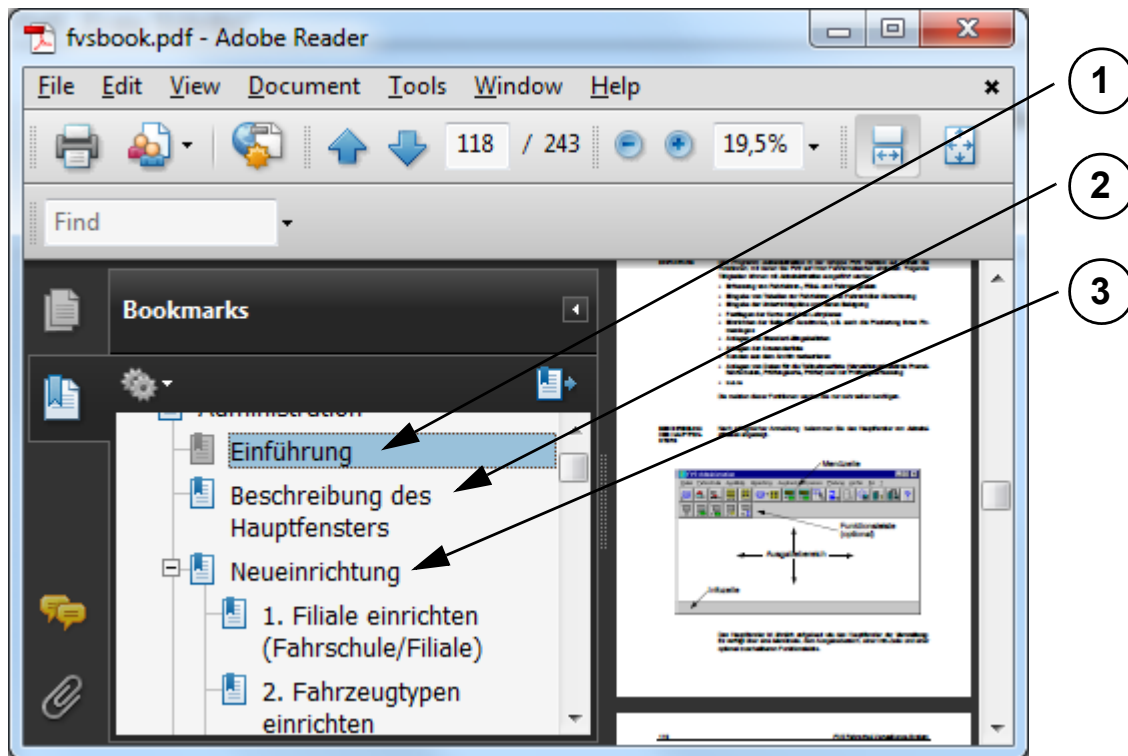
fvsbook.pdf - Adobe Reader

File Edit View Document Tools Window Help

118 / 243 19,5%

Find

Bookmarks

Administration

Einführung

Beschreibung des Hauptfensters

Neueinrichtung

1. Filiale einrichten (Fahrschule/Filiale)

2. Fahrzeugtypen einrichten

Menüzeile

Funktionsleiste (optional)

Ausgabebereich

Infozeile

1

2

3